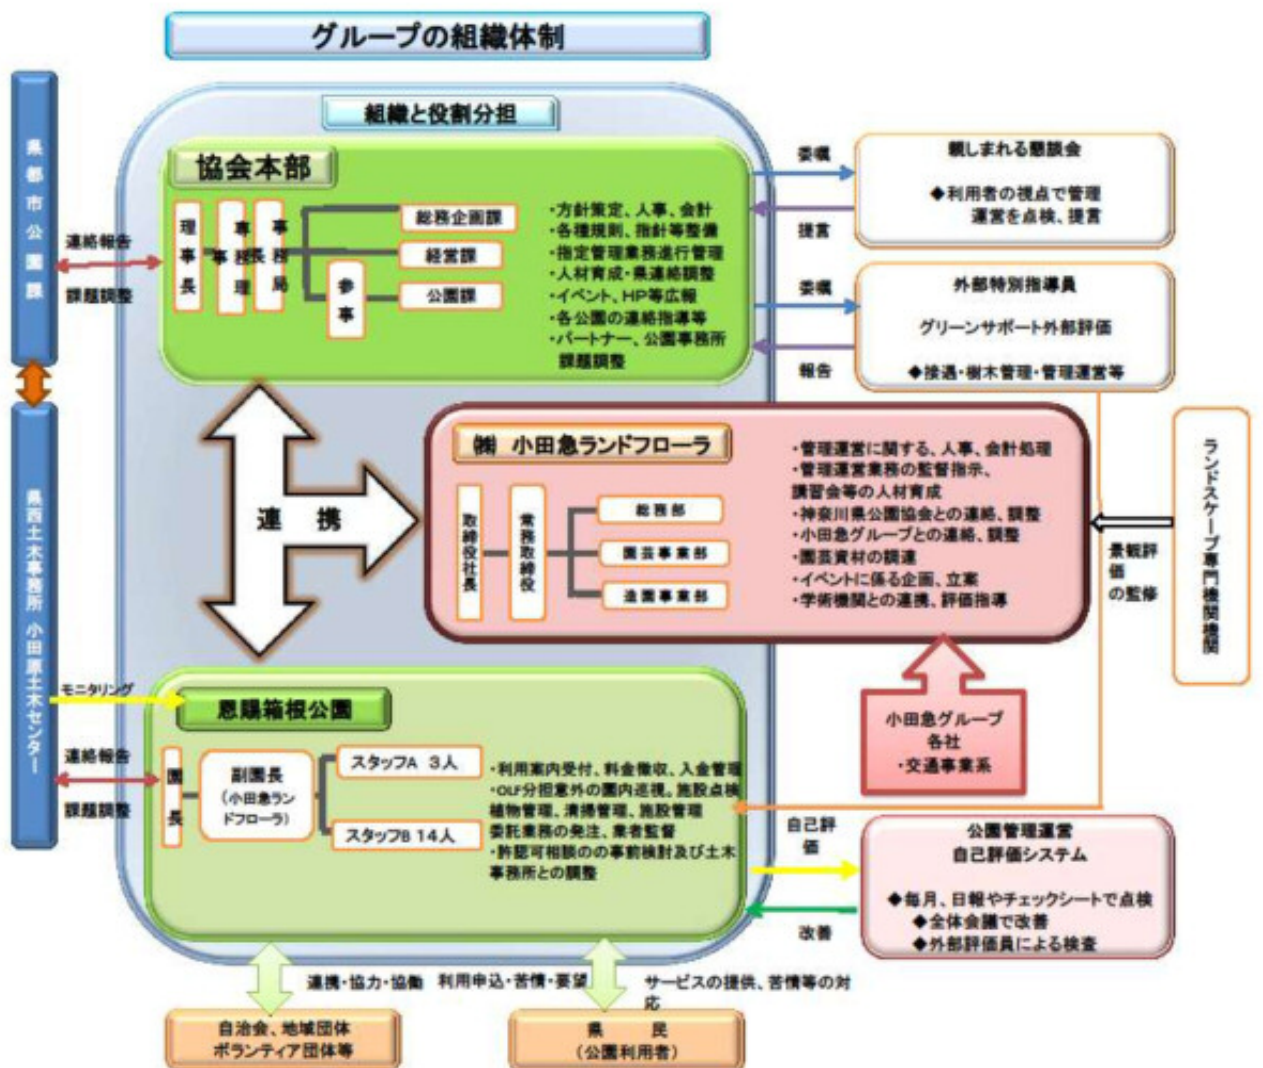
グループの組織体制

県都市公園課

県西土木事務所 小田原土木センター

組織と役割分担

協会本部

理事長
事務理事
事務局長
参事
総務企画課
経営課
公園課

・方針策定、人事、会計
・各種規則、指針等整備
・指定管理業務進行管理
・人材育成・県連絡調整
・イベント、HP等広報
・各公園の連絡指導等
・パートナー、公園事務所課題調整

連絡報告
課題調整

委嘱
提言
委嘱
報告

親しまれる懇談会
◆利用者の視点で管理運営を点検、提言

外部特別指導員
グリーンサポート外部評価
◆接遇・樹木管理・管理運営等

連携

㈱ 小田急ランドフローラ

取締役社長
常務取締役
総務部
園芸事業部
造園事業部

・管理運営に関する、人事、会計処理
・管理運営業務の監督指示、講習会等の人材育成
・神奈川県公園協会との連絡、調整
・小田急グループとの連絡、調整
・園芸資材の調達
・イベントに係る企画、立案
・学術機関との連携、評価指導

景観評価の監修

ランドスケープ専門機関機関

小田急グループ各社
・交通事業系

モニタリング

恩賜箱根公園

連絡報告
課題調整

園長
副園長（小田急ランドフローラ）
スタッフA 3人
スタッフB 14人

・利用案内受付、料金徴収、入金管理
・OLF分担意外の園内巡視、施設点検植物管理、清掃管理、施設管理委託業務の発注、業者監督
・許認可相談のの事前検討及び土木事務所との調整

自己評価
改善

公園管理運営
自己評価システム
◆毎月、日報やチェックシートで点検
◆全体会議で改善
◆外部評価員による検査

連携・協力・協働
利用申込・苦情・要望
サービスの提供、苦情等の対応

自治会、地域団体
ボランティア団体等

県民
（公園利用者）